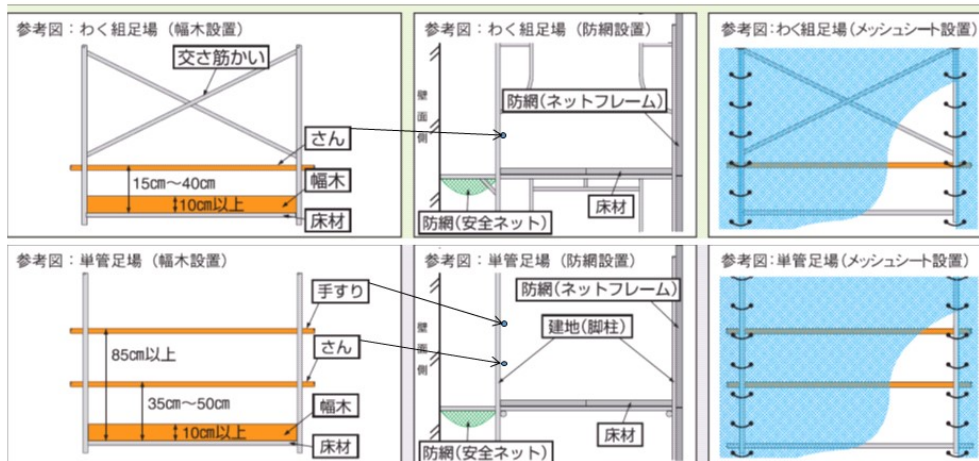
参考図：わく組足場（幅木設置）

交さ筋かい

さん

15cm～40cm

幅木

10cm以上

床材

参考図：わく組足場（防網設置）

壁面側

防網(ネットフレーム)

防網(安全ネット)

床材

参考図：わく組足場（メッシュシート設置）

参考図：単管足場（幅木設置）

手すり

85cm以上

さん

35cm～50cm

幅木

10cm以上

床材

参考図：単管足場（防網設置）

防網(ネットフレーム)

建地(脚柱)

壁面側

防網(安全ネット)

床材

参考図：単管足場（メッシュシート設置）